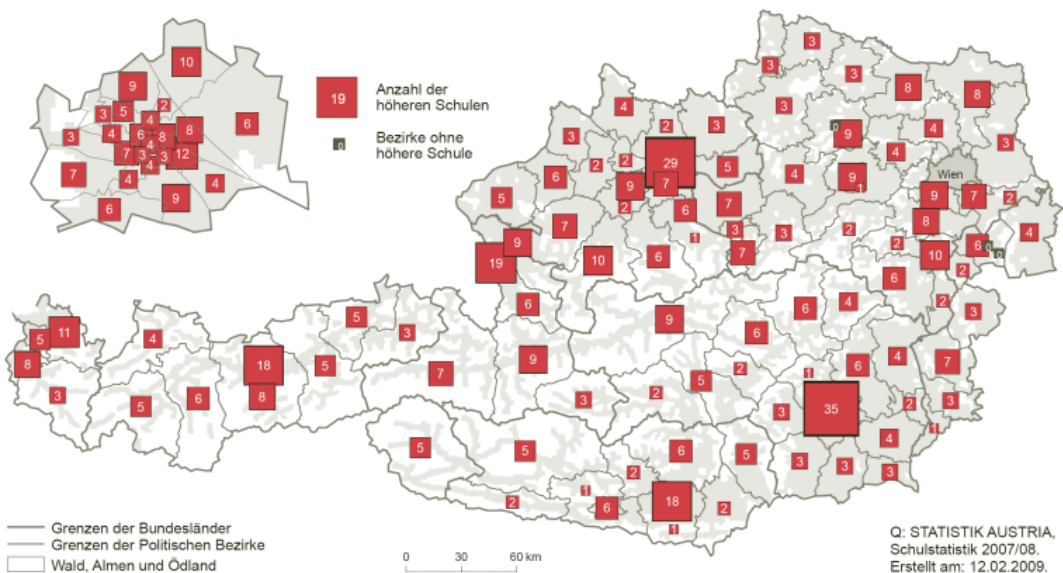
19 Anzahl der höheren Schulen

0 Bezirke ohne höhere Schule

10
9
3 5 2
3 4 4 8
6 4 8
7 3 12
4 4
7
6 9 4
6

Wien

3
3
3 8 8
4 2 3
0 9
4 3 4
6 2 29 5 4
5 2 7 9 9 5
2 4 1 9 7 2
5 6 7 2
7 6 8 2
9 1 3 3 2
7 3 4
19 10 6 7 2 10 6 0
0 4
2 6
6 4
5 6 2
5 11 3 9 6 3
8 4 6 4
18 5 9 7
8 5 7 2
6 5 6 3
3 7 2 2 35
5 3 3
2 2 3
1 4
5 6
5 5 3
3
2 3
1 18
2 6 2
1

Grenzen der Bundesländer
Grenzen der Politischen Bezirke
Wald, Almen und Ödland

0 30 60 km

Q: STATISTIK AUSTRIA, Schulstatistik 2007/08. Erstellt am: 12.02.2009.